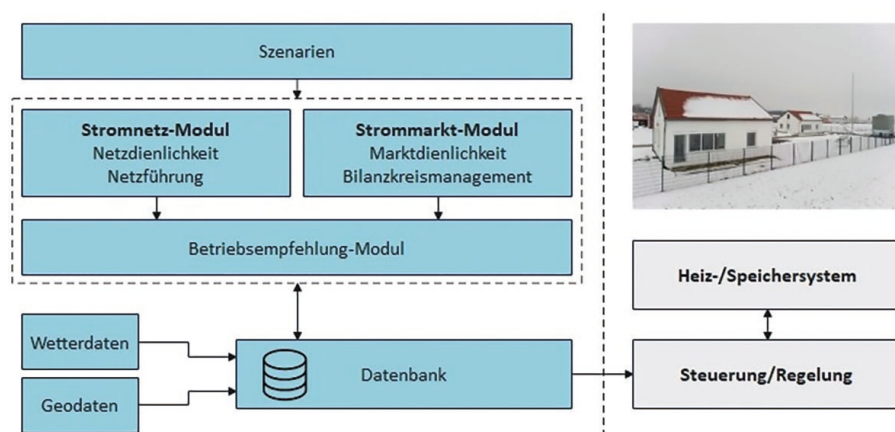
Szenarien

**Stromnetz-Modul**
Netzdienlichkeit
Netzführung

**Strommarkt-Modul**
Marktdienlichkeit
Bilanzkreismanagement

Betriebsempfehlung-Modul

Wetterdaten

Geodaten

Datenbank

**Heiz-/Speichersystem**

**Steuerung/Regelung**